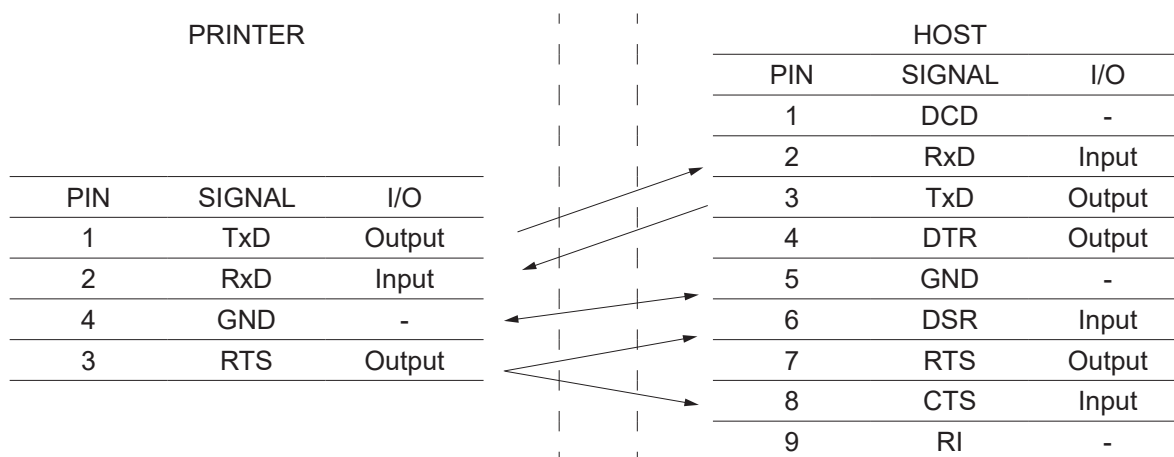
PRINTER

| PIN | SIGNAL | I/O |
|---|---|---|
| 1 | TxD | Output |
| 2 | RxD | Input |
| 4 | GND | - |
| 3 | RTS | Output |

HOST

| PIN | SIGNAL | I/O |
|---|---|---|
| 1 | DCD | - |
| 2 | RxD | Input |
| 3 | TxD | Output |
| 4 | DTR | Output |
| 5 | GND | - |
| 6 | DSR | Input |
| 7 | RTS | Output |
| 8 | CTS | Input |
| 9 | RI | - |